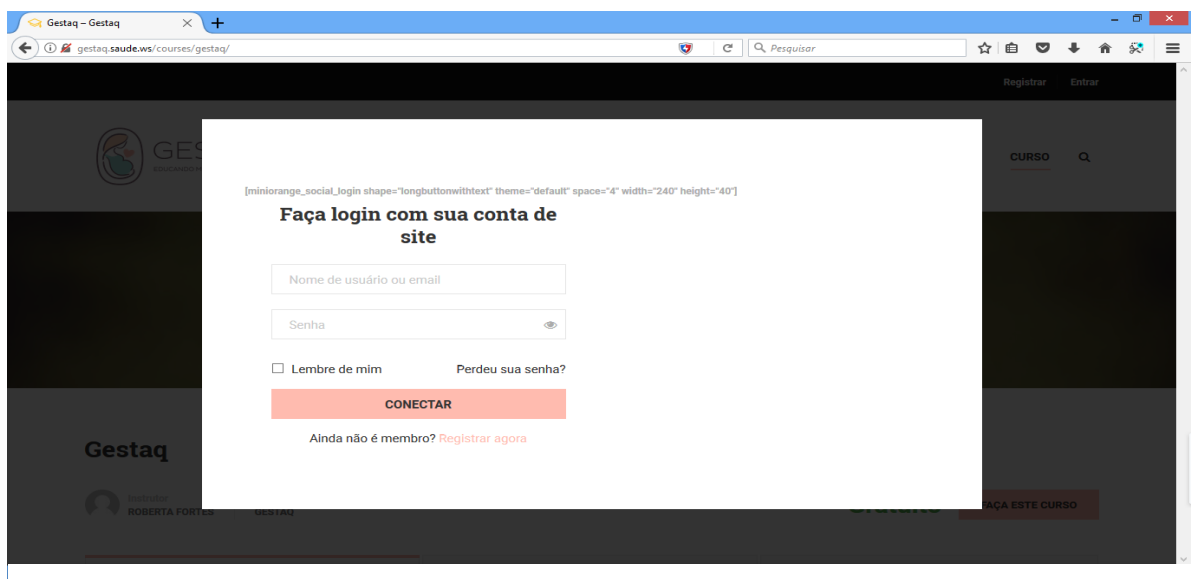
Gestaq – Gestaq

gestaq.saude.ws/courses/gestaq/

Pesquisar

Registrar Entrar

GES

CURSO

[miniorange_social_login shape="longbuttonwithtext" theme="default" space="4" width="240" height="40"]

Faça login com sua conta de site

Nome de usuário ou email

Senha

Lembre de mim

Perdeu sua senha?

CONECTAR

Ainda não é membro? Registrar agora

Gestaq

Instrutor
ROBERTA FORTES

GESTAQ

Gratuito

FAÇA ESTE CURSO